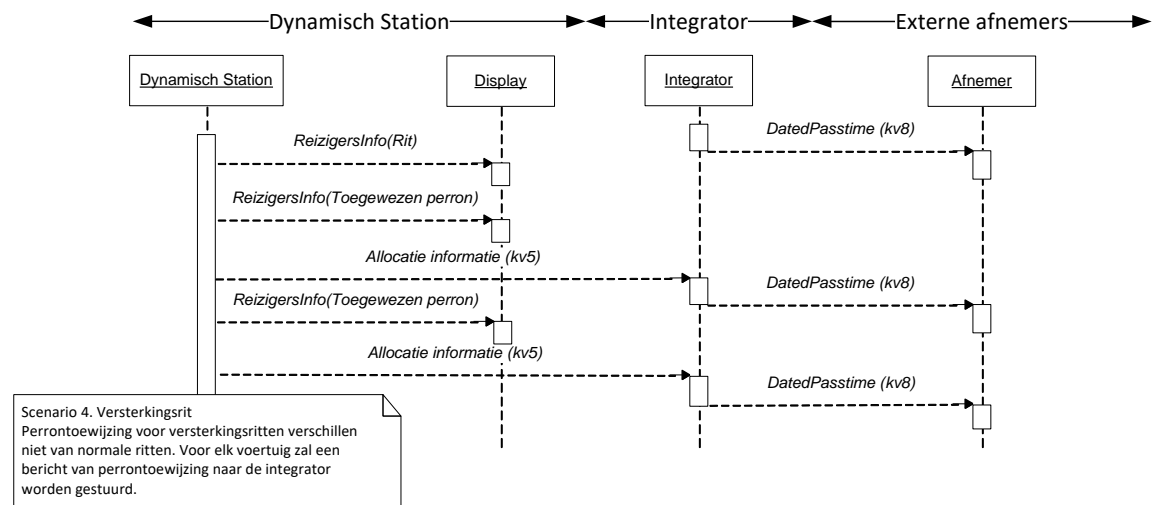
Dynamisch Station
Integrator
Externe afnemers

Dynamisch Station
Display
Integrator
Afnemer

ReizigersInfo(Rit)
DatedPasstime (kv8)
ReizigersInfo(Toegewezen perron)
Allocatie informatie (kv5)
DatedPasstime (kv8)
ReizigersInfo(Toegewezen perron)
Allocatie informatie (kv5)
DatedPasstime (kv8)

Scenario 4. Versterkingsrit
Perrontoewijzing voor versterkingsritten verschillen niet van normale ritten. Voor elk voertuig zal een bericht van perrontoewijzing naar de integrator worden gestuurd.